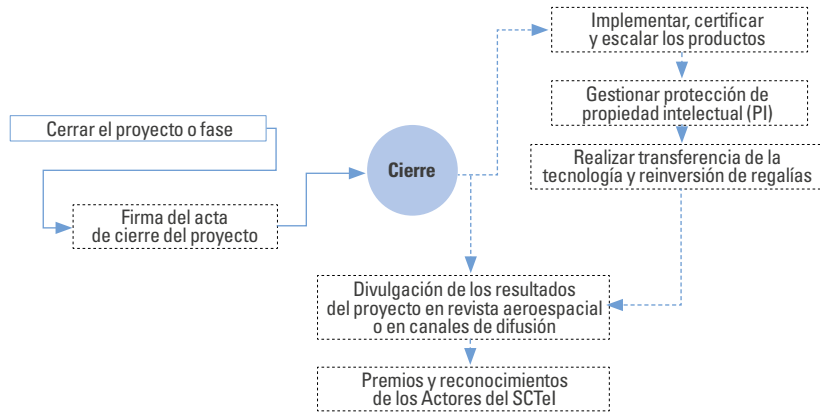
Cerrar el proyecto o fase

Firma del acta de cierre del proyecto

Cierre

Implementar, certificar y escalar los productos

Gestionar protección de propiedad intelectual (PI)

Realizar transferencia de la tecnología y reinversión de regalías

Divulgación de los resultados del proyecto en revista aeroespacial o en canales de difusión

Premios y reconocimientos de los Actores del SCTeI